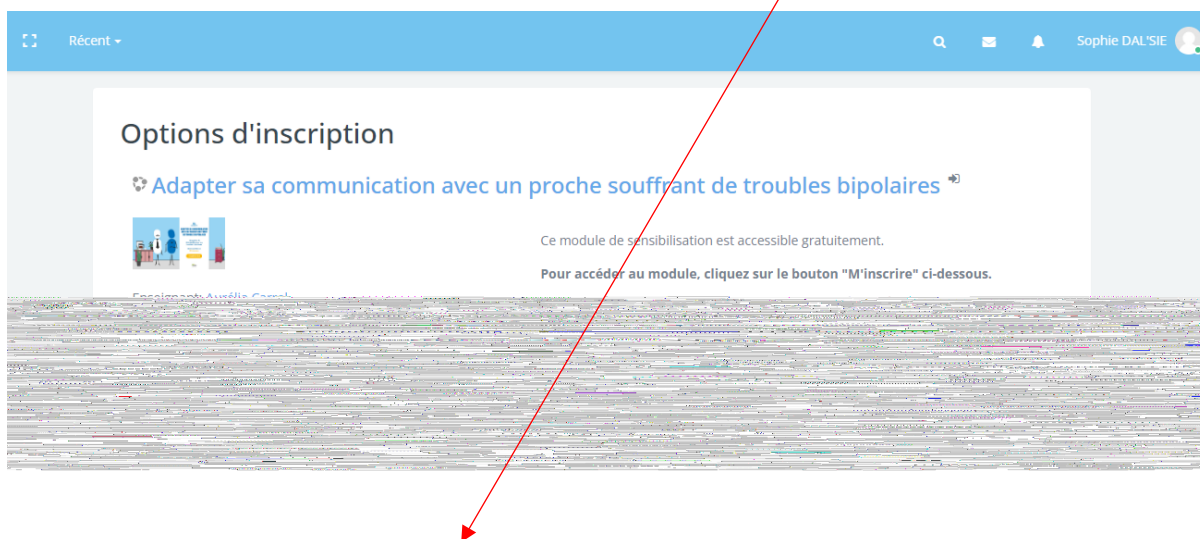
Récent

Sophie DAL'SIE

Options d'inscription

Adapter sa communication avec un proche souffrant de troubles bipolaires

Ce module de sensibilisation est accessible gratuitement.

Pour accéder au module, cliquez sur le bouton "M'inscrire" ci-dessous.

Enseignant: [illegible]

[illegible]